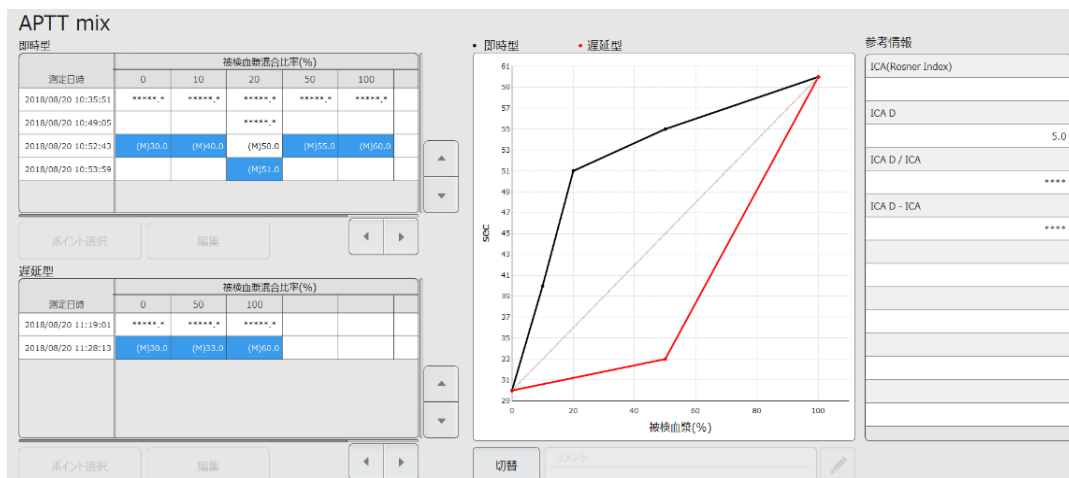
APTT mix

即時型

| 測定日時 | 被検血漿混合比率(%) 0 | 10 | 20 | 50 | 100 |
|---|---|---|---|---|---|
| 2018/08/20 10:35:51 | \*\*\*\*\*.\* | \*\*\*\*\*.\* | \*\*\*\*\*.\* | \*\*\*\*\*.\* | \*\*\*\*\*.\* |
| 2018/08/20 10:49:05 | | | \*\*\*\*\*.\* | | |
| 2018/08/20 10:52:43 | (M)30.0 | (M)40.0 | (M)50.0 | (M)55.0 | (M)60.0 |
| 2018/08/20 10:53:59 | | | (M)51.0 | | |

ポイント選択　編集

遅延型

| 測定日時 | 被検血漿混合比率(%) 0 | 50 | 100 |
|---|---|---|---|
| 2018/08/20 11:19:01 | \*\*\*\*\*.\* | \*\*\*\*\*.\* | \*\*\*\*\*.\* |
| 2018/08/20 11:28:13 | (M)30.0 | (M)33.0 | (M)60.0 |

ポイント選択　編集

• 即時型　• 遅延型

sec
61 59 57 55 53 51 49 47 45 43 41 39 37 35 33 31 29
0 20 40 60 80 100
被検血漿(%)

切替　コメント

参考情報
ICA(Rosner index)
ICA D
5.0
ICA D / ICA
\*\*\*\*
ICA D - ICA
\*\*\*\*